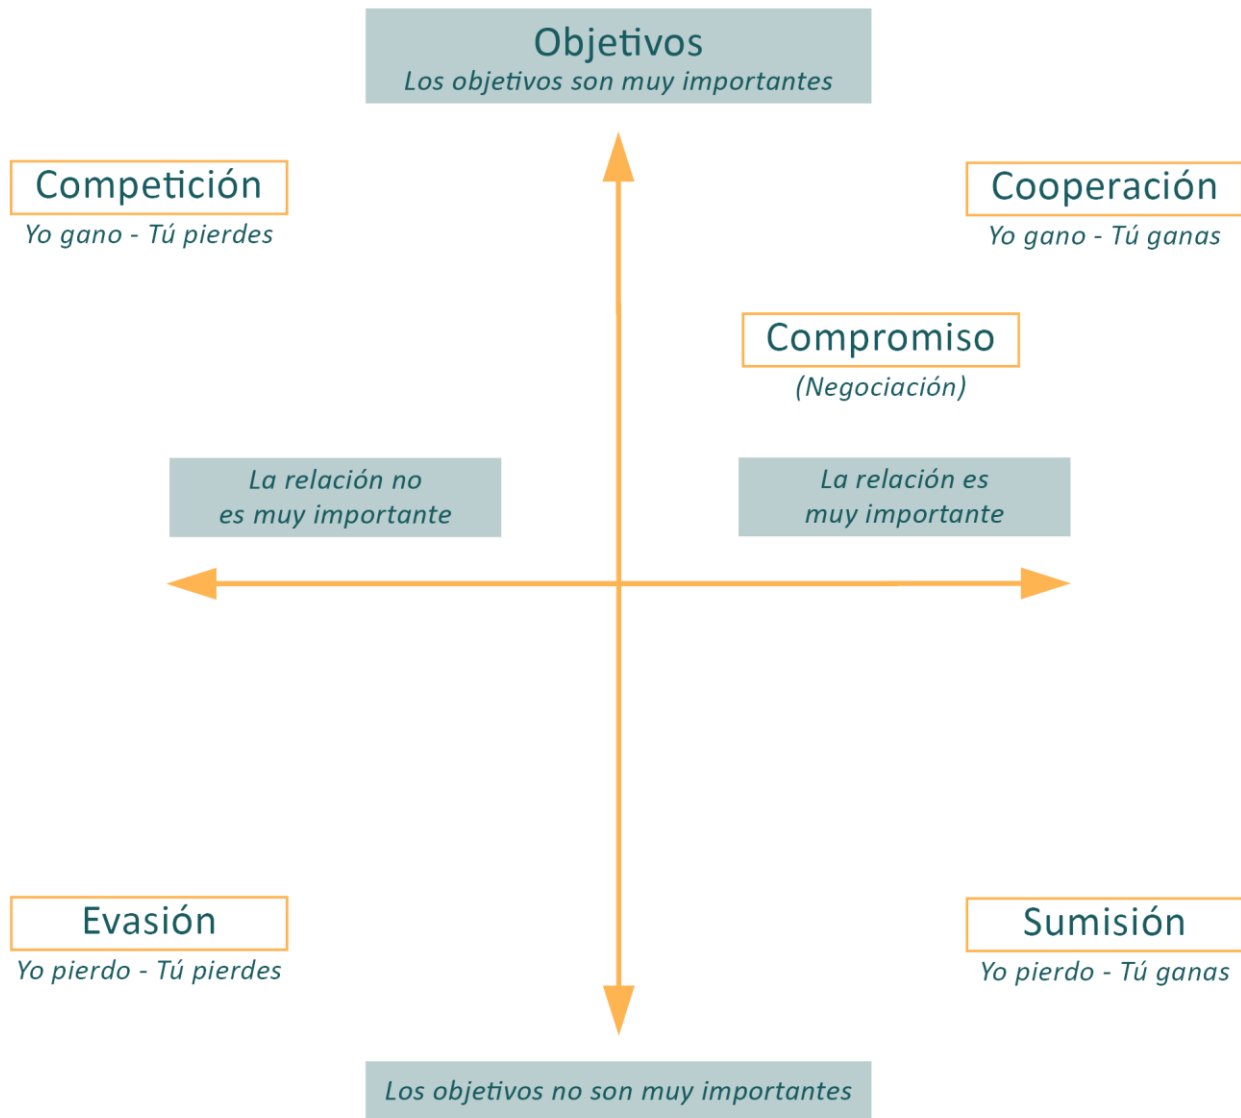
Objetivos
Los objetivos son muy importantes

Competición
Yo gano - Tú pierdes

Cooperación
Yo gano - Tú ganas

Compromiso
(Negociación)

La relación no es muy importante

La relación es muy importante

Evasión
Yo pierdo - Tú pierdes

Sumisión
Yo pierdo - Tú ganas

Los objetivos no son muy importantes